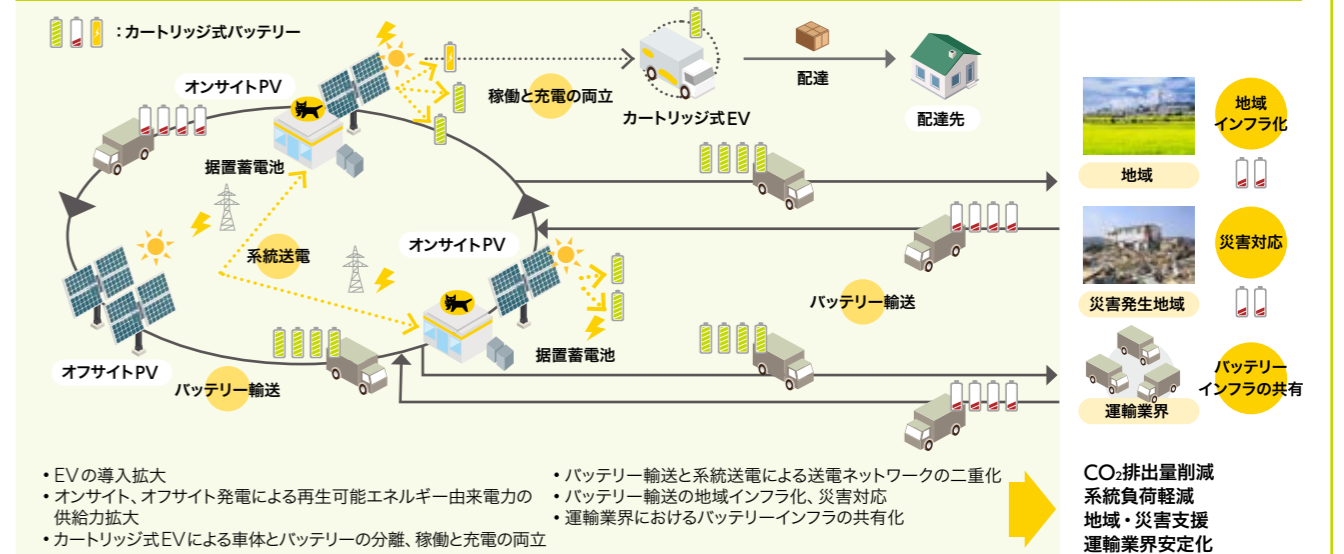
：カートリッジ式バッテリー

オンサイトPV

稼働と充電の両立

カートリッジ式EV

配達

配達先

据置蓄電池

地域インフラ化

地域

系統送電

オンサイトPV

災害対応

災害発生地域

バッテリー輸送

オフサイトPV

バッテリー輸送

据置蓄電池

バッテリーインフラの共有

運輸業界

• EVの導入拡大
• オンサイト、オフサイト発電による再生可能エネルギー由来電力の供給力拡大
• カートリッジ式EVによる車体とバッテリーの分離、稼働と充電の両立

• バッテリー輸送と系統送電による送電ネットワークの二重化
• バッテリー輸送の地域インフラ化、災害対応
• 運輸業界におけるバッテリーインフラの共有化

$CO_2$排出量削減
系統負荷軽減
地域・災害支援
運輸業界安定化